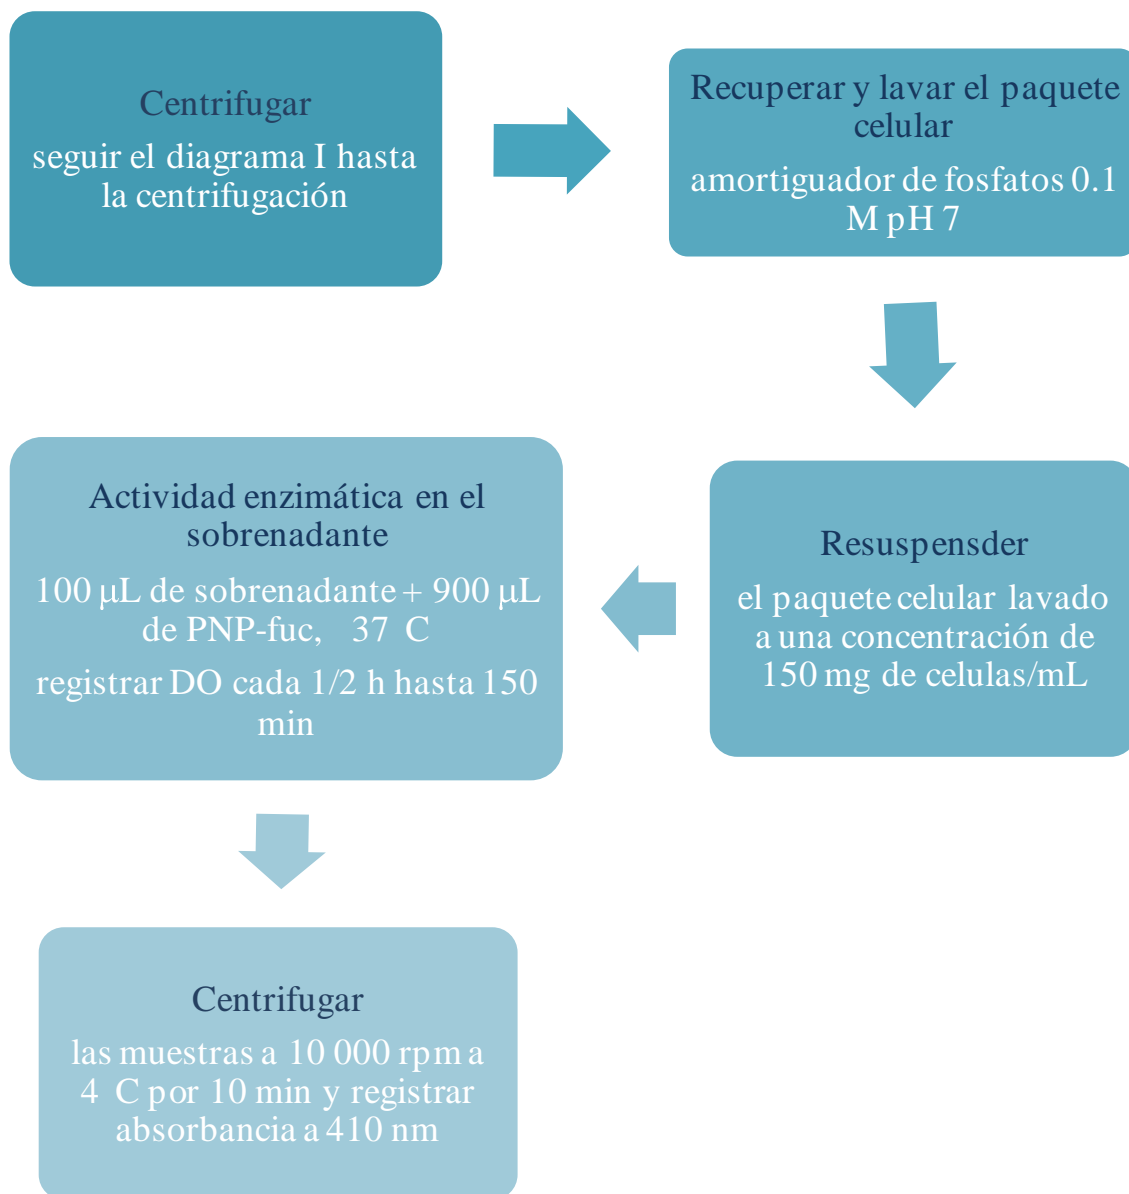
Centrifugar

seguir el diagrama I hasta la centrifugación

Recuperar y lavar el paquete celular

amortiguador de fosfatos 0.1 M pH 7

Resuspensder

el paquete celular lavado a una concentración de 150 mg de celulas/mL

Actividad enzimática en el sobrenadante

100 µL de sobrenadante + 900 µL de PNP-fuc, 37 C

registrar DO cada 1/2 h hasta 150 min

Centrifugar

las muestras a 10 000 rpm a 4 C por 10 min y registrar absorbancia a 410 nm